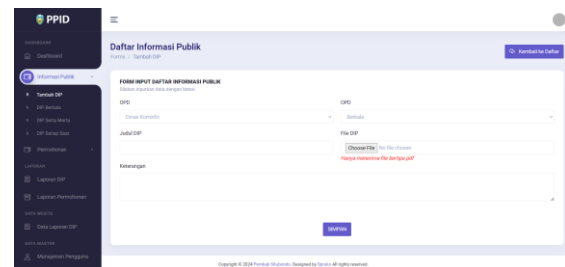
PPID

DASHBOARD

Dashboard

Informasi Publik

Tambah DIP

DIP Berkala

DIP Serta Merta

DIP Setiap Saat

Permohonan

LAPORAN

Laporan DIP

Laporan Permohonan

DATA WEBSITE

Data Laporan DIP

DATA MASTER

Manajemen Pengguna

Daftar Informasi Publik

Forms / Tambah DIP

Kembali ke Daftar

FORM INPUT DAFTAR INFORMASI PUBLIK

Silakan inputkan data dengan benar

OPD

Dinas Kominfo

OPD

Berkala

Judul DIP

File DIP

Choose File No file chosen

Hanya menerima file berupa pdf

Keterangan

SIMPAN

Copyright © 2024 Pemkab Situbondo. Designed by Diskominfo All rights reserved